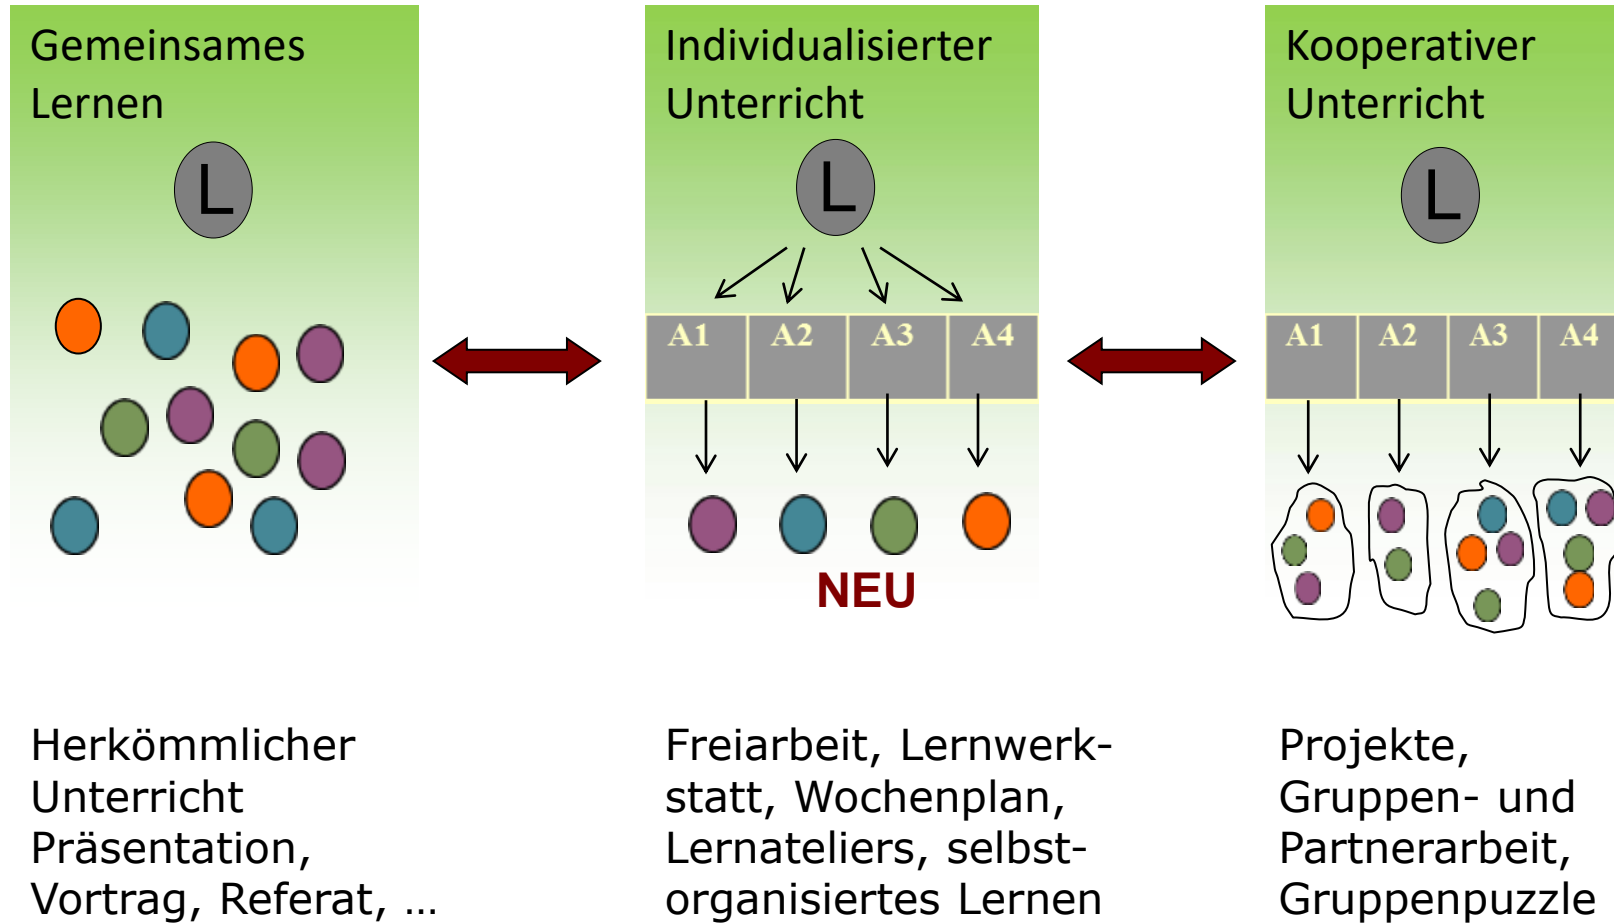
Gemeinsames Lernen

L

Individualisierter Unterricht

L

| A1 | A2 | A3 | A4 |
|---|---|---|---|

NEU

Kooperativer Unterricht

L

| A1 | A2 | A3 | A4 |
|---|---|---|---|

Herkömmlicher Unterricht Präsentation, Vortrag, Referat, …

Freiarbeit, Lernwerkstatt, Wochenplan, Lernateliers, selbstorganisiertes Lernen

Projekte, Gruppen- und Partnerarbeit, Gruppenpuzzle